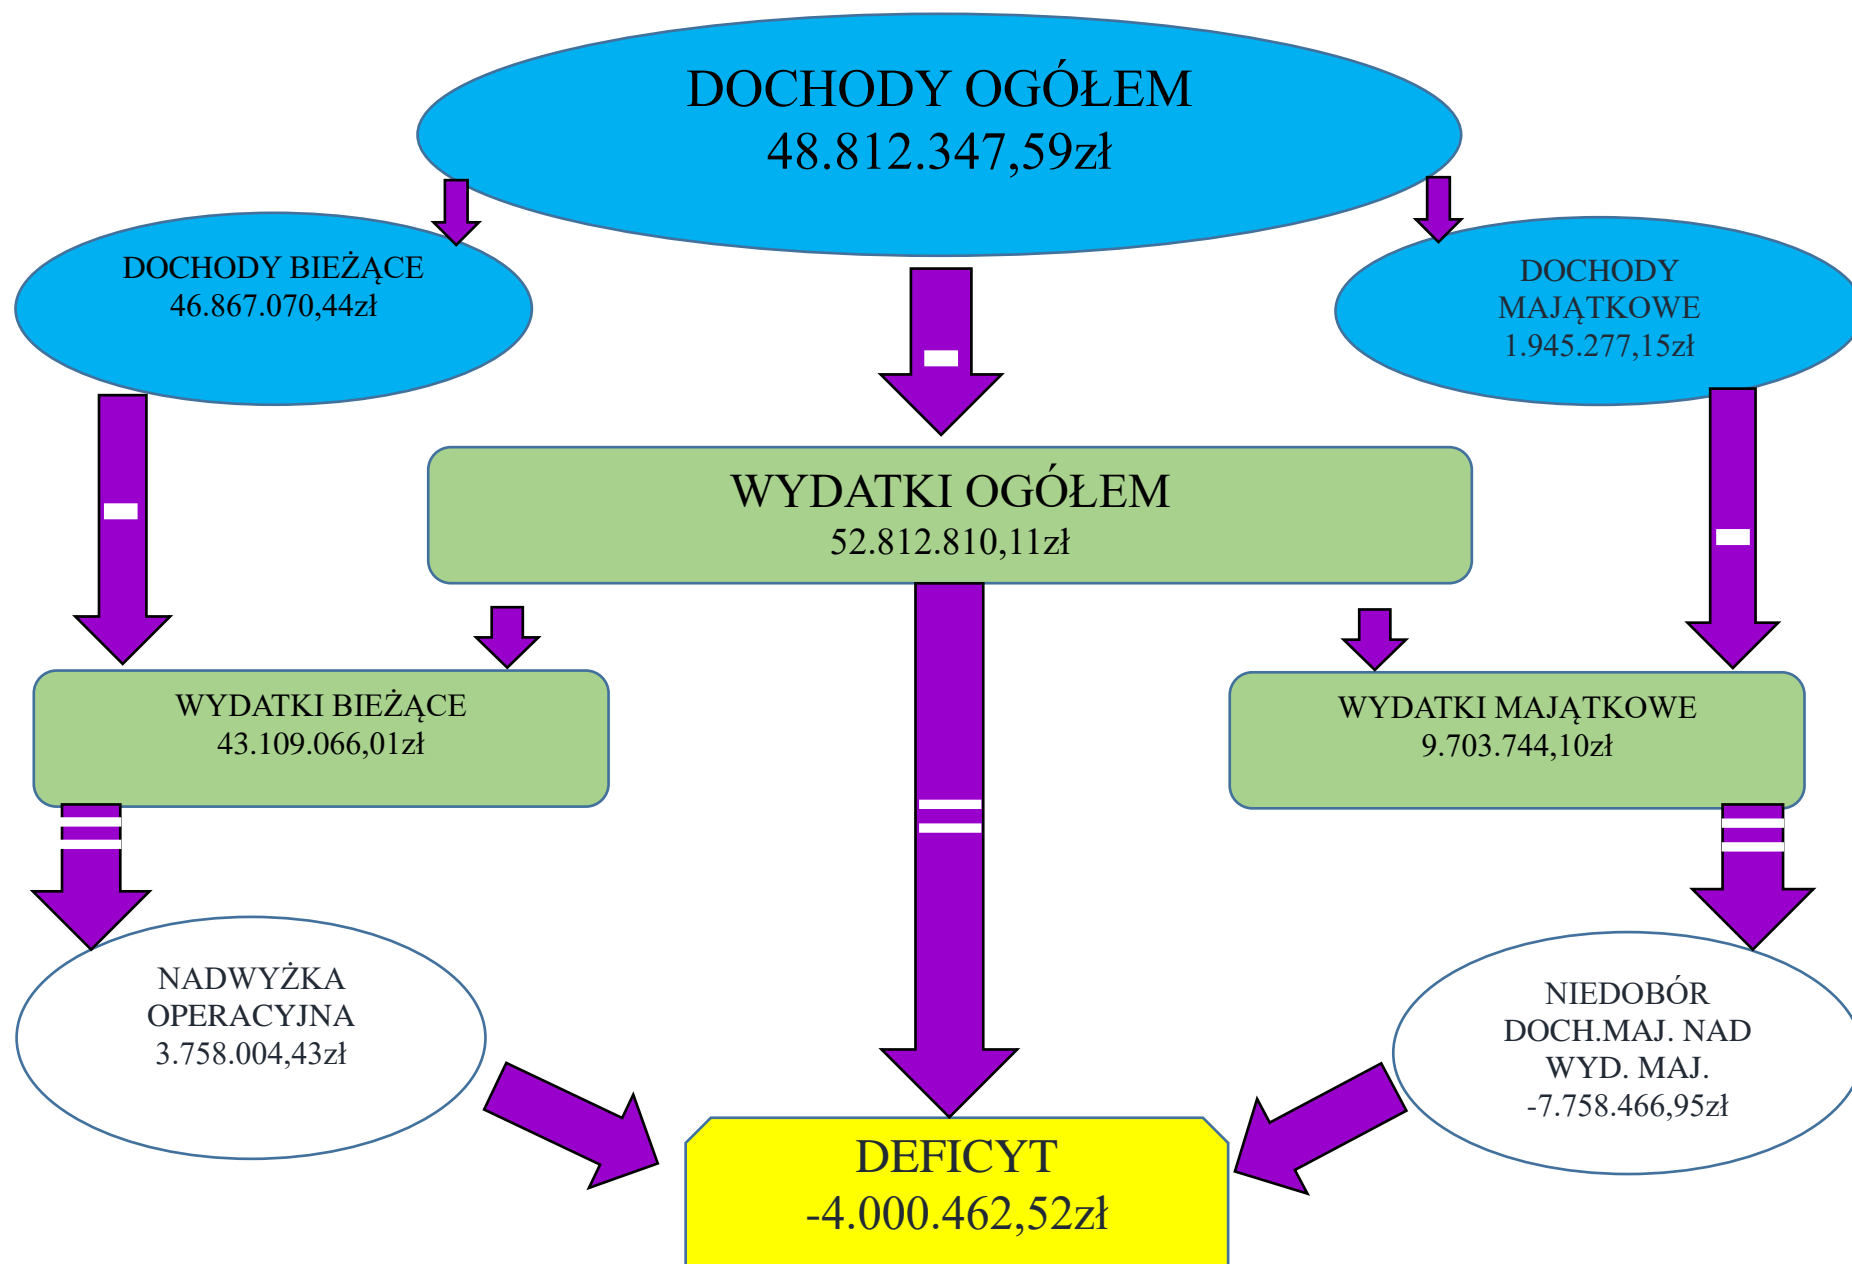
DOCHODY OGÓŁEM
48.812.347,59zł

DOCHODY BIEŻĄCE
46.867.070,44zł

DOCHODY MAJĄTKOWE
1.945.277,15zł

WYDATKI OGÓŁEM
52.812.810,11zł

WYDATKI BIEŻĄCE
43.109.066,01zł

WYDATKI MAJĄTKOWE
9.703.744,10zł

NADWYŻKA OPERACYJNA
3.758.004,43zł

NIEDOBÓR DOCH.MAJ. NAD WYD. MAJ.
-7.758.466,95zł

DEFICYT
-4.000.462,52zł